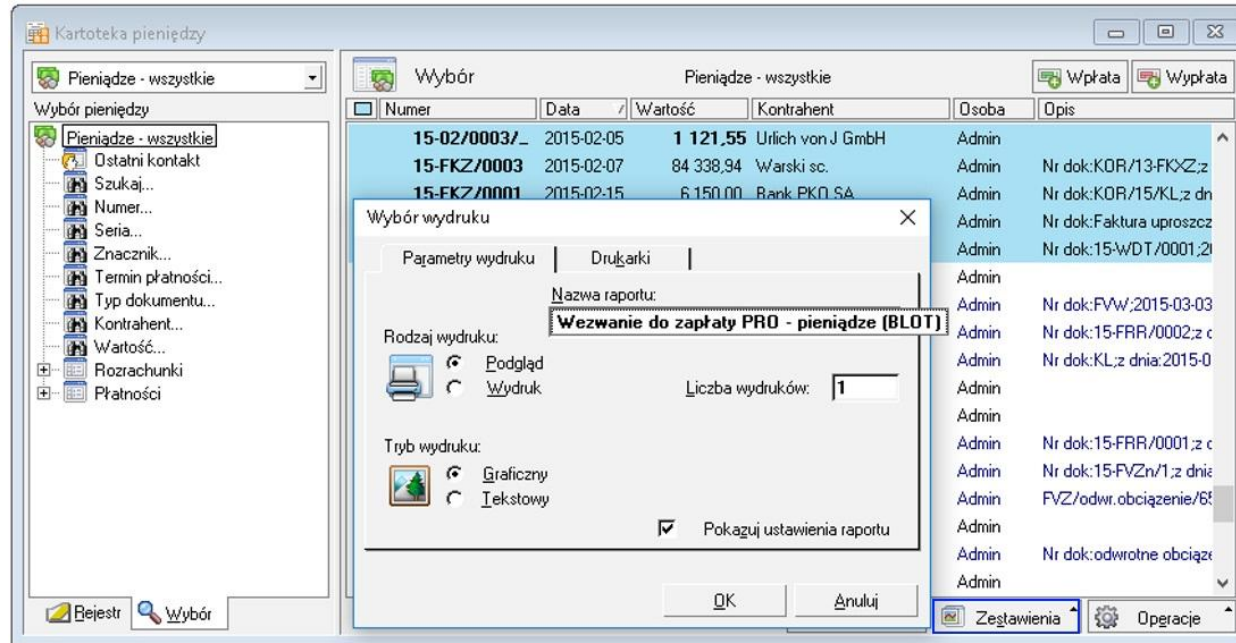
Kartoteka pieniędzy

Pieniądze - wszystkie

Wybór pieniędzy

Pieniądze - wszystkie
Ostatni kontakt
Szukaj...
Numer...
Seria...
Znacznik...
Termin płatności...
Typ dokumentu...
Kontrahent...
Wartość...
Rozrachunki
Płatności

Rejestr
Wybór

Wybór
Pieniądze - wszystkie
Wpłata
Wypłata

| Numer | Data | Wartość | Kontrahent | Osoba | Opis |
|---|---|---|---|---|---|
| 15-02/0003/_ | 2015-02-05 | 1 121,55 | Urlich von J GmbH | Admin | |
| 15-FKZ/0003 | 2015-02-07 | 84 338,94 | Warski sc. | Admin | Nr dok:KOR/13-FKXZ;z |
| 15-FKZ/0001 | 2015-02-15 | 6 150,00 | Bank PKO SA | Admin | Nr dok:KOR/15/KL;z dn |
| | | | | Admin | Nr dok:Faktura uproszcz |
| | | | | Admin | Nr dok:15-WDT/0001;2 |
| | | | | Admin | |
| | | | | Admin | Nr dok:FVW;2015-03-03 |
| | | | | Admin | Nr dok:15-FRR/0002;z c |
| | | | | Admin | Nr dok:KL;z dnia:2015-0 |
| | | | | Admin | |
| | | | | Admin | |
| | | | | Admin | Nr dok:15-FRR/0001;z c |
| | | | | Admin | Nr dok:15-FVZn/1;z dnia |
| | | | | Admin | FVZ/odwr.obciązenie/65 |
| | | | | Admin | |
| | | | | Admin | Nr dok:odwrotne obciąże |
| | | | | Admin | |

Zestawienia
Operacje

Wybór wydruku

Parametry wydruku
Drukarki

Nazwa raportu:
Wezwanie do zapłaty PRO - pieniądze (BLOT)

Rodzaj wydruku:
Podgląd
Wydruk

Liczba wydruków: 1

Tryb wydruku:
Graficzny
Tekstowy

Pokazuj ustawienia raportu

OK
Anuluj